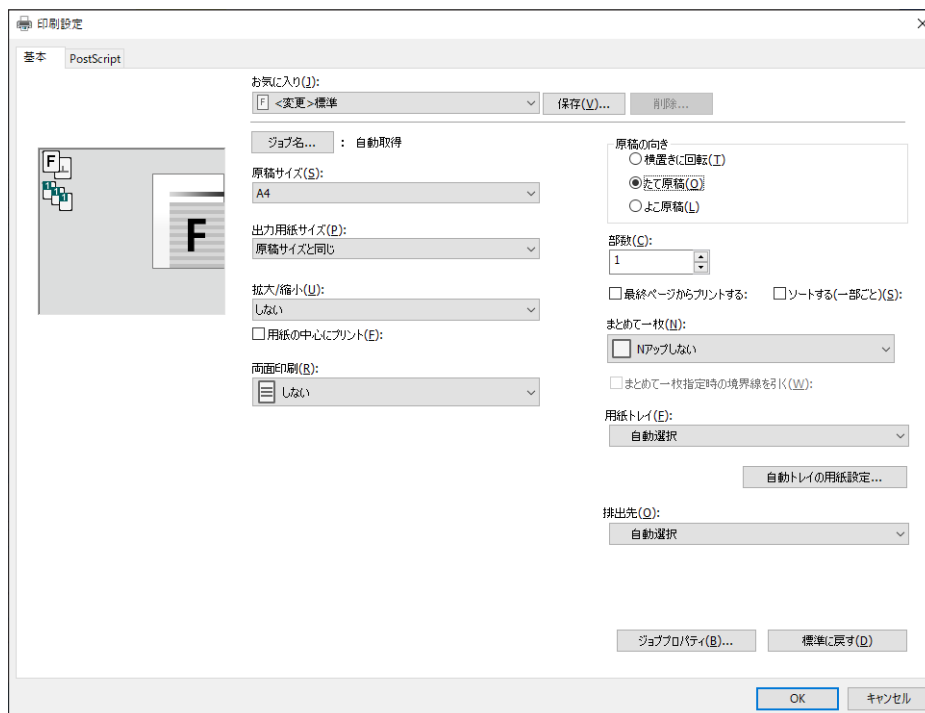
印刷設定

×

基本 PostScript

お気に入り(J):

<変更>標準

保存(V)... 削除...

F

F

ジョブ名... : 自動取得

原稿サイズ(S):

A4

出力用紙サイズ(P):

原稿サイズと同じ

拡大/縮小(U):

しない

用紙の中心にプリント(E):

両面印刷(R):

しない

原稿の向き

横置きに回転(T)

たて原稿(O)

よこ原稿(L)

部数(C):

1

最終ページからプリントする:

ソートする(一部ごと)(S):

まとめて一枚(N):

Nアップしない

まとめて一枚指定時の境界線を引く(W):

用紙トレイ(F):

自動選択

自動トレイの用紙設定...

排出先(O):

自動選択

ジョブプロパティ(B)...

標準に戻す(D)

OK

キャンセル